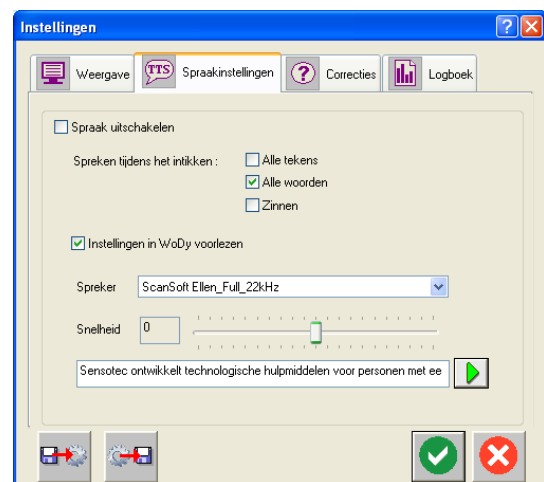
Instellingen

Weergave

TTS Spraakinstellingen

Correcties

Logboek

Spraak uitschakelen

Spreken tijdens het intikken :

Alle tekens

Alle woorden

Zinnen

Instellingen in WoDy voorlezen

Spreker ScanSoft Ellen_Full_22kHz

Snelheid 0

Sensotec ontwikkelt technologische hulpmiddelen voor personen met ee